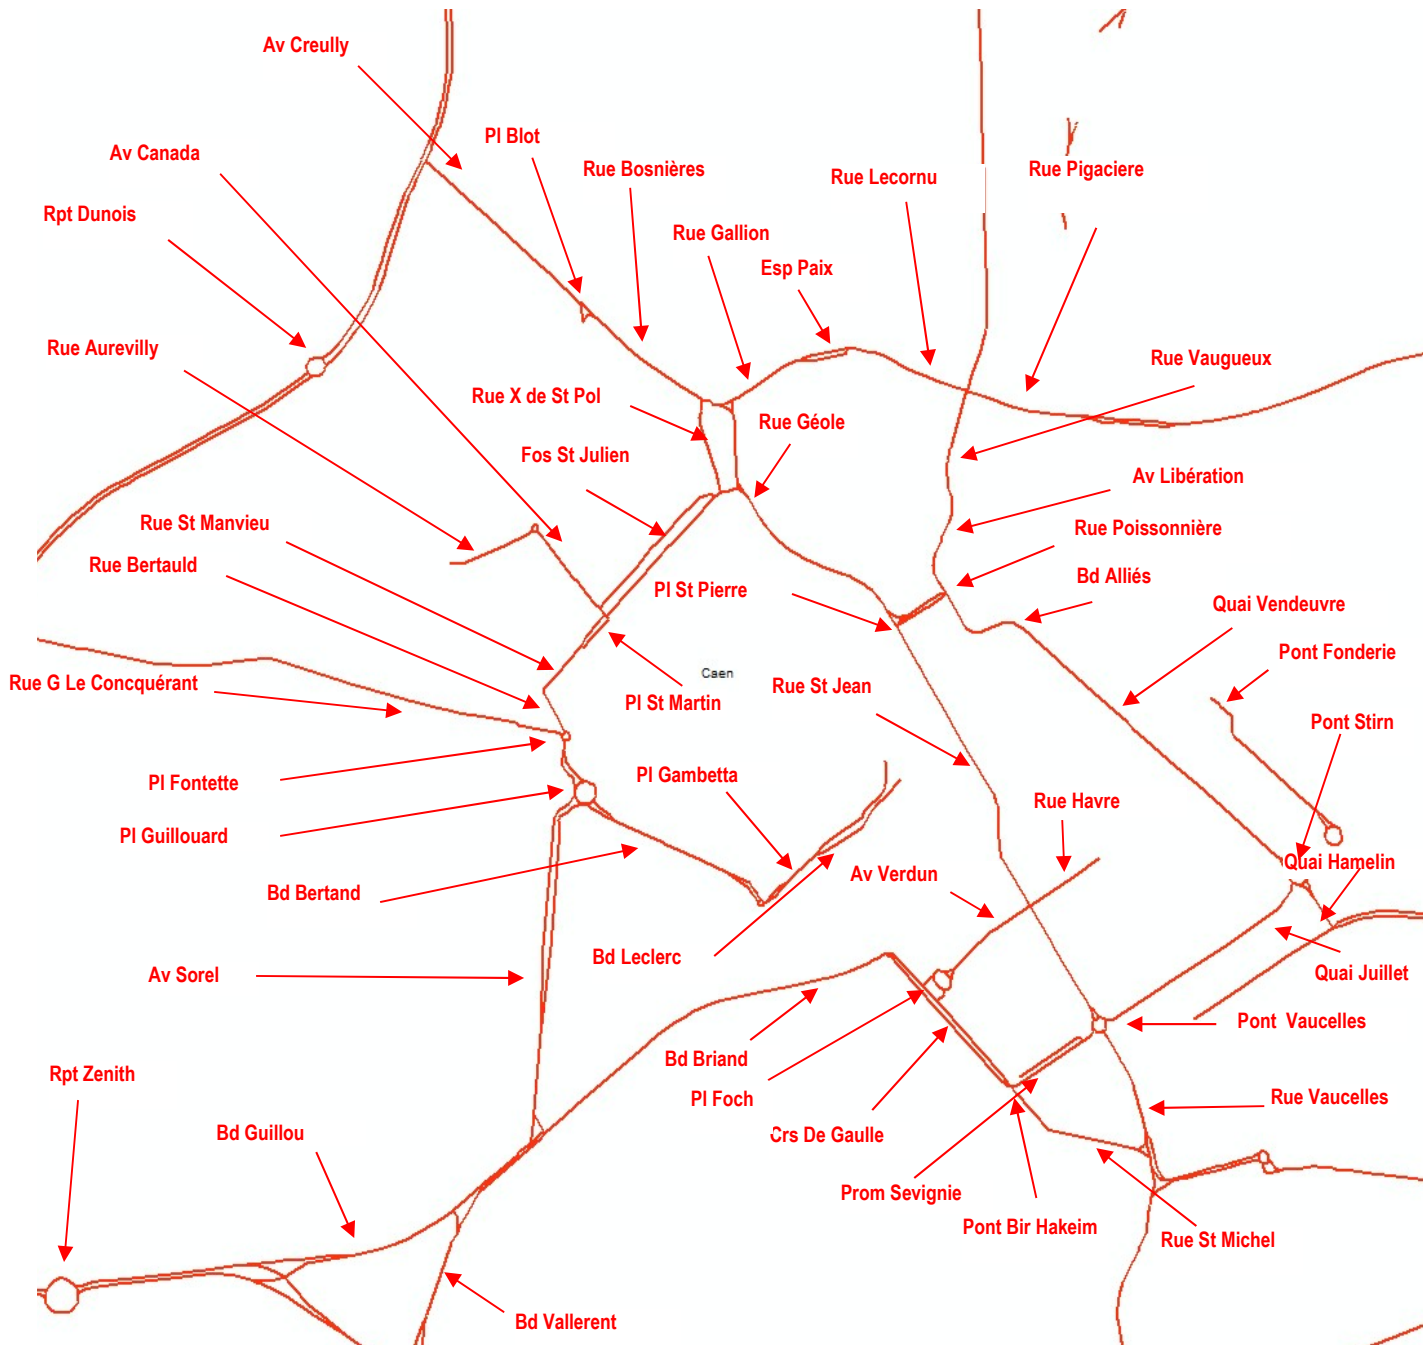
Av Creully
Pl Blot
Av Canada
Rue Bosnières
Rue Lecornu
Rue Pigaciere
Rpt Dunois
Rue Gallion
Esp Paix
Rue Aurevilly
Rue Vaugueux
Rue X de St Pol
Rue Géole
Fos St Julien
Av Libération
Rue St Manvieu
Rue Poissonnière
Rue Bertauld
Bd Alliés
Pl St Pierre
Quai Vendeuvre
Pont Fonderie
Caen
Rue G Le Concquérant
Rue St Jean
Pl St Martin
Pont Stirn
Pl Fontette
Pl Gambetta
Rue Havre
Pl Guillouard
Quai Hamelin
Av Verdun
Bd Bertand
Quai Juillet
Av Sorel
Bd Leclerc
Pont Vaucelles
Bd Briand
Rpt Zenith
Pl Foch
Rue Vaucelles
Bd Guillou
Crs De Gaulle
Prom Sevignie
Pont Bir Hakeim
Rue St Michel
Bd Vallerent